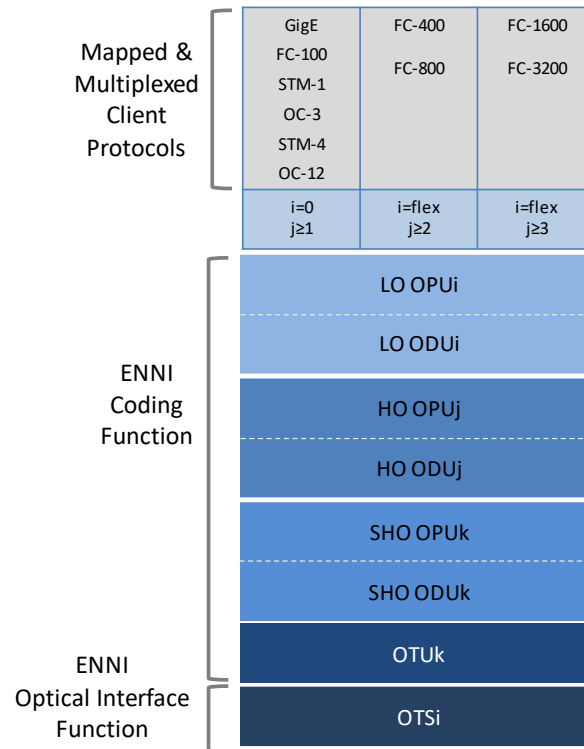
Mapped & Multiplexed Client Protocols

| GigE<br>FC-100<br>STM-1<br>OC-3<br>STM-4<br>OC-12 | FC-400<br>FC-800 | FC-1600<br>FC-3200 |
|---|---|---|
| i=0<br>j≥1 | i=flex<br>j≥2 | i=flex<br>j≥3 |

ENNI Coding Function

LO OPUi

LO ODUi

HO OPUj

HO ODUj

SHO OPUk

SHO ODUk

OTUk

ENNI Optical Interface Function

OTSi